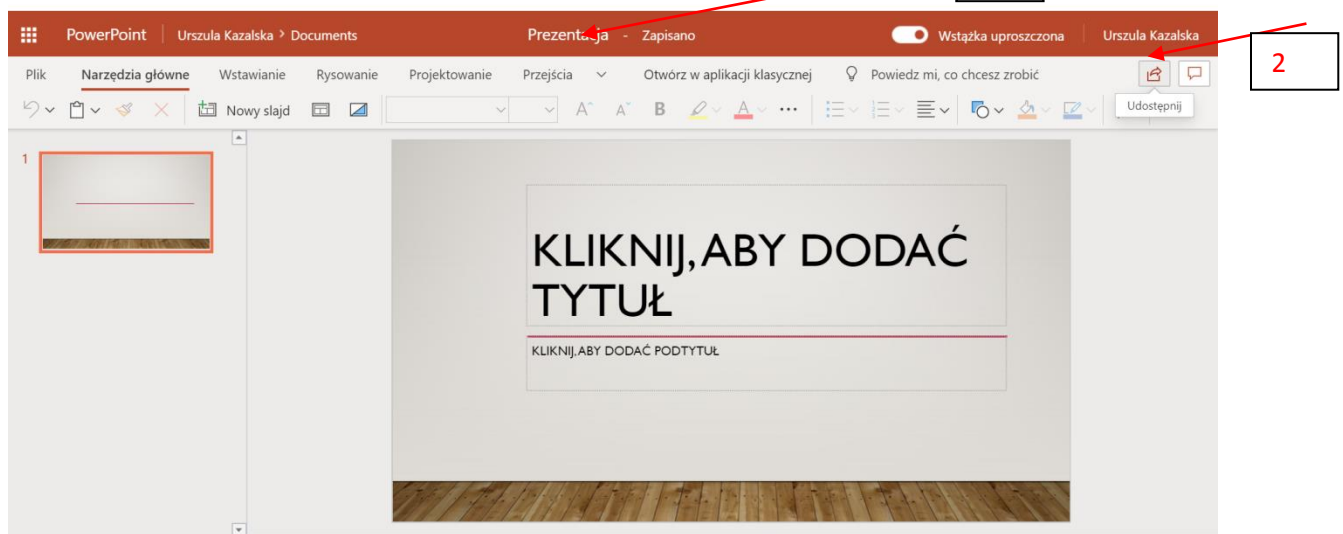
PowerPoint | Urszula Kazalska > Documents

Prezentacja - Zapisano

Wstążka uproszczona | Urszula Kazalska

2

Plik | Narzędzia główne | Wstawianie | Rysowanie | Projektowanie | Przejścia | Otwórz w aplikacji klasycznej | Powiedz mi, co chcesz zrobić

Nowy slajd

A A B A

Udostępnij

1

KLIKNIJ, ABY DODAĆ TYTUŁ

KLIKNIJ, ABY DODAĆ PODTYTUŁ